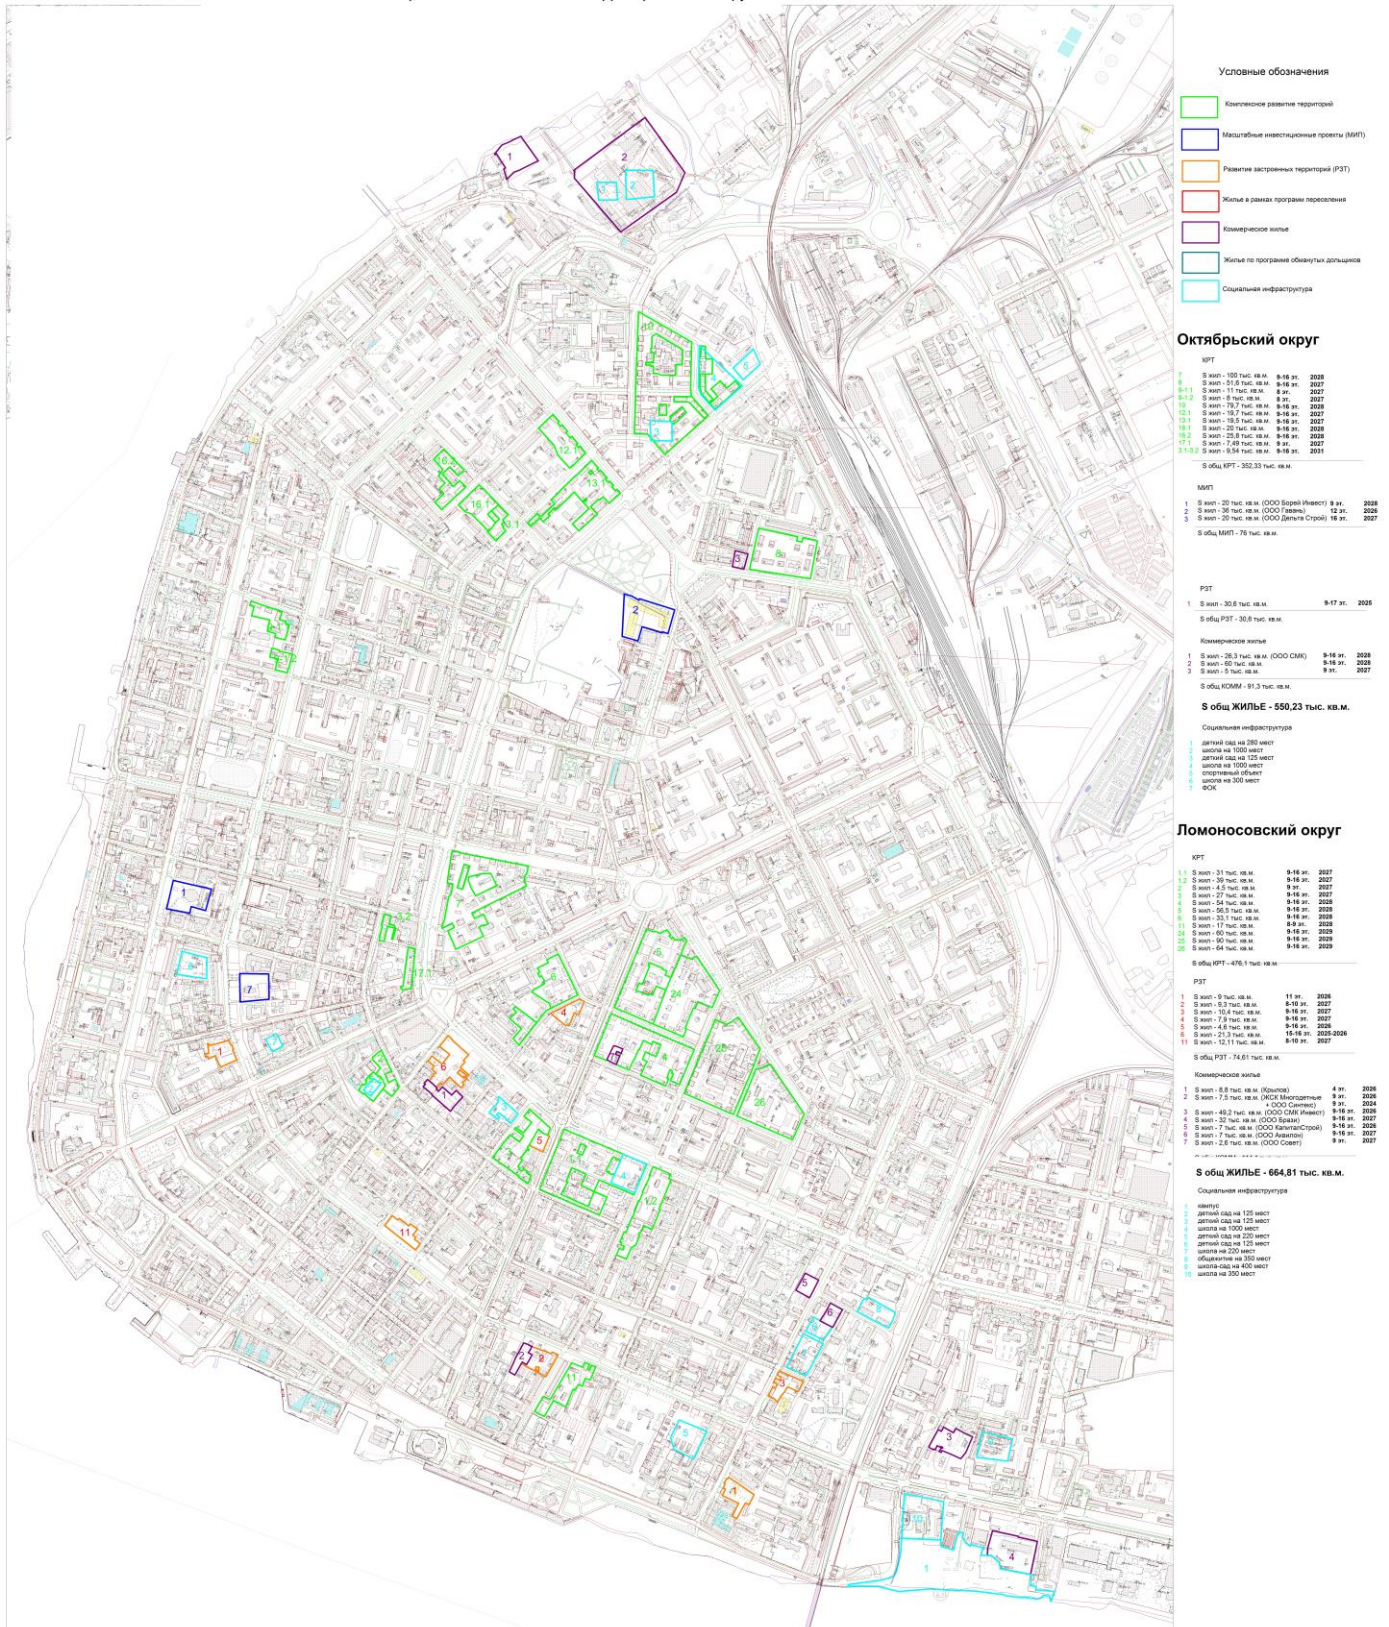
Условные обозначения

Комплексное развитие территорий

Масштабные инвестиционные проекты (МИП)

Развитие застроенных территорий (РЗТ)

Жилье в рамках программ переселения

Коммерческое жилье

Жилье по программе обманутых дольщиков

Социальная инфраструктура

Октябрьский округ

КРТ

7 S жил - 100 тыс. кв.м. 9-16 эт. 2028
8 S жил - 51,6 тыс. кв.м. 9-16 эт. 2027
9-1.1 S жил - 11 тыс. кв.м. 8 эт. 2027
9-1.2 S жил - 8 тыс. кв.м. 8 эт. 2027
10 S жил - 79,7 тыс. кв.м. 9-16 эт. 2028
12.1 S жил - 19,7 тыс. кв.м. 9-16 эт. 2027
13.1 S жил - 19,5 тыс. кв.м. 9-16 эт. 2027
16.1 S жил - 20 тыс. кв.м. 9-16 эт. 2028
16.2 S жил - 25,8 тыс. кв.м. 9-16 эт. 2028
17.1 S жил - 7,49 тыс. кв.м. 9 эт. 2027
3.1-3.2 S жил - 9,54 тыс. кв.м. 9-16 эт. 2031

S общ КРТ - 352,33 тыс. кв.м.

МИП

1 S жил - 20 тыс. кв.м. (ООО Борей Инвест) 9 эт. 2028
2 S жил - 36 тыс. кв.м. (ООО Гавань) 12 эт. 2026
3 S жил - 20 тыс. кв.м. (ООО Дельта Строй) 16 эт. 2027

S общ МИП - 76 тыс. кв.м.

РЗТ

1 S жил - 30,6 тыс. кв.м. 9-17 эт. 2026

S общ РЗТ - 30,6 тыс. кв.м.

Коммерческое жилье

1 S жил - 26,3 тыс. кв.м. (ООО СМК) 9-16 эт. 2028
2 S жил - 60 тыс. кв.м. 9-16 эт. 2028
3 S жил - 5 тыс. кв.м. 9 эт. 2027

S общ КОММ - 91,3 тыс. кв.м.

S общ ЖИЛЬЕ - 550,23 тыс. кв.м.

Социальная инфраструктура

1 детский сад на 280 мест
2 школа на 1000 мест
3 детский сад на 125 мест
4 школа на 1000 мест
5 спортивный объект
6 школа на 300 мест
7 ФОК

Ломоносовский округ

КРТ

1.1 S жил - 31 тыс. кв.м. 9-16 эт. 2027
1.2 S жил - 39 тыс. кв.м. 9-16 эт. 2027
2 S жил - 4,5 тыс. кв.м. 9 эт. 2027
3 S жил - 27 тыс. кв.м. 9-16 эт. 2027
4 S жил - 54 тыс. кв.м. 9-16 эт. 2028
5 S жил - 56,5 тыс. кв.м. 9-16 эт. 2028
6 S жил - 33,1 тыс. кв.м. 9-16 эт. 2028
11 S жил - 17 тыс. кв.м. 8-9 эт. 2028
24 S жил - 60 тыс. кв.м. 9-16 эт. 2029
25 S жил - 90 тыс. кв.м. 9-16 эт. 2029
26 S жил - 64 тыс. кв.м. 9-16 эт. 2029

S общ КРТ - 476,1 тыс. кв.м.

РЗТ

1 S жил - 9 тыс. кв.м. 11 эт. 2026
2 S жил - 9,3 тыс. кв.м. 8-10 эт. 2027
3 S жил - 10,4 тыс. кв.м. 9-16 эт. 2027
4 S жил - 7,9 тыс. кв.м. 9-16 эт. 2027
5 S жил - 4,6 тыс. кв.м. 9-16 эт. 2026
6 S жил - 21,3 тыс. кв.м. 15-16 эт. 2025-2026
11 S жил - 12,11 тыс. кв.м. 8-10 эт. 2027

S общ РЗТ - 74,61 тыс. кв.м.

Коммерческое жилье

1 S жил - 8,8 тыс. кв.м. (Крылов) 4 эт. 2026
2 S жил - 7,5 тыс. кв.м. (ЖСК Многодетные + ООО Синтекс) 9 эт. 2026
9 эт. 2024
3 S жил - 49,2 тыс. кв.м. (ООО СМК Инвест) 9-16 эт. 2026
4 S жил - 32 тыс. кв.м. (ООО Бран) 9-16 эт. 2027
5 S жил - 7 тыс. кв.м. (ООО КапиталСтрой) 9-16 эт. 2026
6 S жил - 7 тыс. кв.м. (ООО Авилон) 9-16 эт. 2027
7 S жил - 2,6 тыс. кв.м. (ООО Совет) 9 эт. 2027

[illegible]

S общ ЖИЛЬЕ - 664,81 тыс. кв.м.

Социальная инфраструктура

1 кампус
2 детский сад на 125 мест
3 детский сад на 125 мест
4 школа на 1000 мест
5 детский сад на 220 мест
6 детский сад на 125 мест
7 школа на 220 мест
8 общежитие на 350 мест
9 школа-сад на 400 мест
10 школа на 350 мест